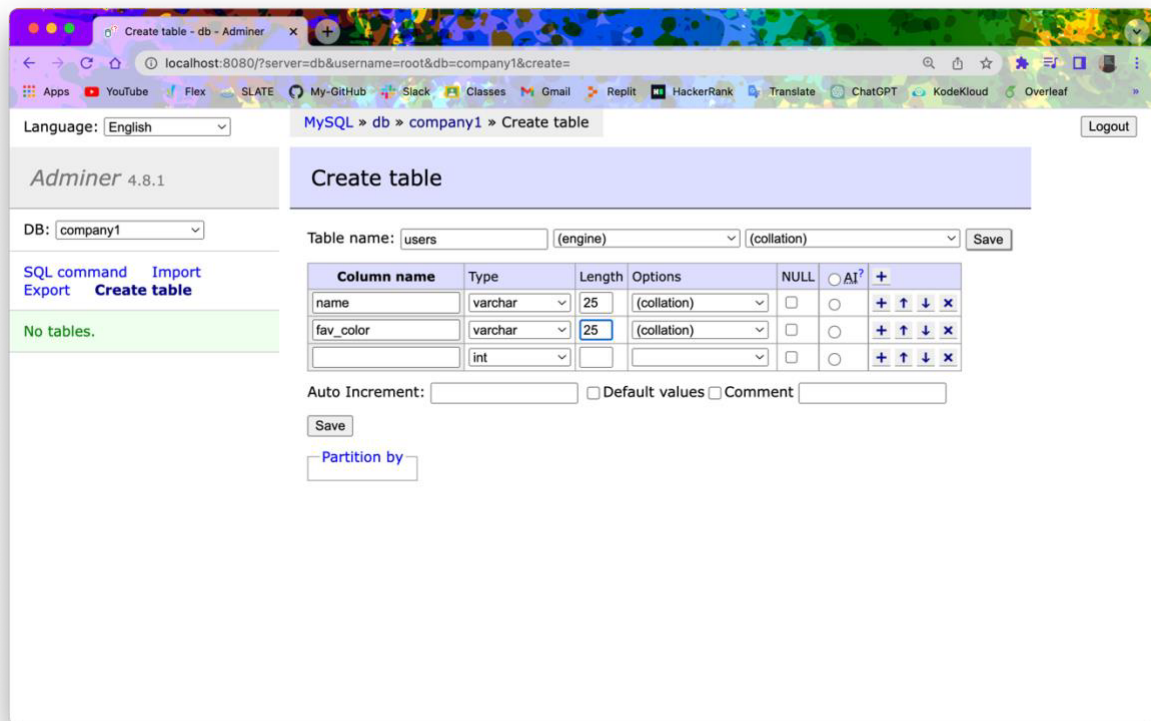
Create table - db - Adminer ×

localhost:8080/?server=db&username=root&db=company1&create=

Apps YouTube Flex SLATE My-GitHub Slack Classes Gmail Replit HackerRank Translate ChatGPT KodeKloud Overleaf

Language: English

MySQL » db » company1 » Create table

Logout

Adminer 4.8.1

Create table

DB: company1

SQL command Import
Export Create table

No tables.

Table name: users (engine) (collation) Save

| Column name | Type | Length | Options | NULL | AI? | + |
|---|---|---|---|---|---|---|
| name | varchar | 25 | (collation) | | | + ↑ ↓ × |
| fav_color | varchar | 25 | (collation) | | | + ↑ ↓ × |
| | int | | | | | + ↑ ↓ × |

Auto Increment: Default values Comment

Save

Partition by